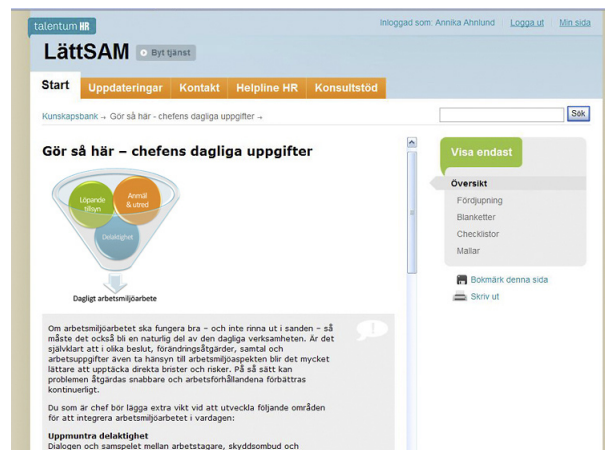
talentum HR

Inloggad som: Annika Ahnlund | Logga ut | Min sida

LättSAM

Byt tjänst

Start | Uppdateringar | Kontakt | Helpline HR | Konsultstöd

Kunskapsbank → Gör så här - chefens dagliga uppgifter →

Sök

Gör så här – chefens dagliga uppgifter

Löpande tillsyn

Anmäl & utred

Delaktighet

Dagligt arbetsmiljöarbete

Om arbetsmiljöarbetet ska fungera bra – och inte rinna ut i sanden – så måste det också bli en naturlig del av den dagliga verksamheten. Är det självklart att i olika beslut, förändringsåtgärder, samtal och arbetsuppgifter även ta hänsyn till arbetsmiljöaspekten blir det mycket lättare att upptäcka direkta brister och risker. På så sätt kan problemen åtgärdas snabbare och arbetsförhållandena förbättras kontinuerligt.

Du som är chef bör lägga extra vikt vid att utveckla följande områden för att integrera arbetsmiljöarbetet i vardagen:

Uppmuntra delaktighet

Dialogen och samspelet mellan arbetstagare, skyddsombud och

Visa endast

Översikt

Fördjupning

Blanketter

Checklistor

Mallar

Bokmärk denna sida

Skriv ut